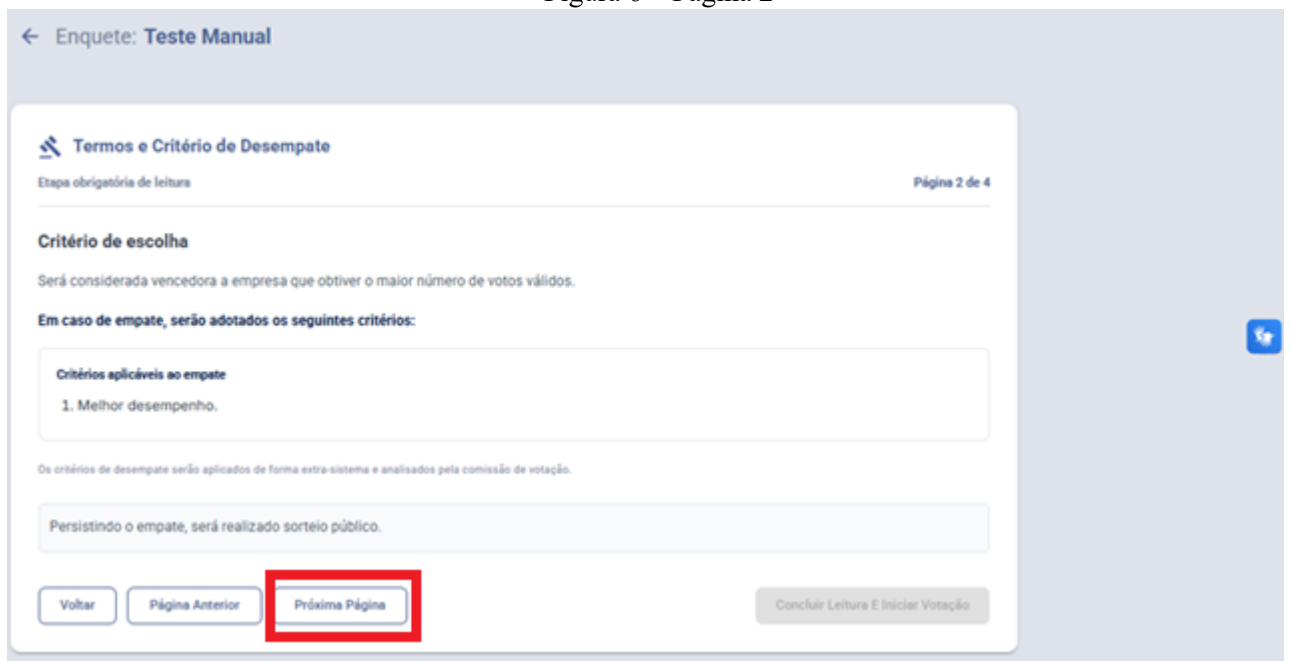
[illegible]

← Enquete: Teste Manual

Termos e Critério de Desempate

Etapa obrigatória de leitura

Página 2 de 4

Critério de escolha

Será considerada vencedora a empresa que obtiver o maior número de votos válidos.

Em caso de empate, serão adotados os seguintes critérios:

Critérios aplicáveis ao empate

1. Melhor desempenho.

Os critérios de desempate serão aplicados de forma extra-sistema e analisados pela comissão de votação.

Persistindo o empate, será realizado sorteio público.

Voltar

Página Anterior

Próxima Página

Concluir Leitura E Iniciar Votação